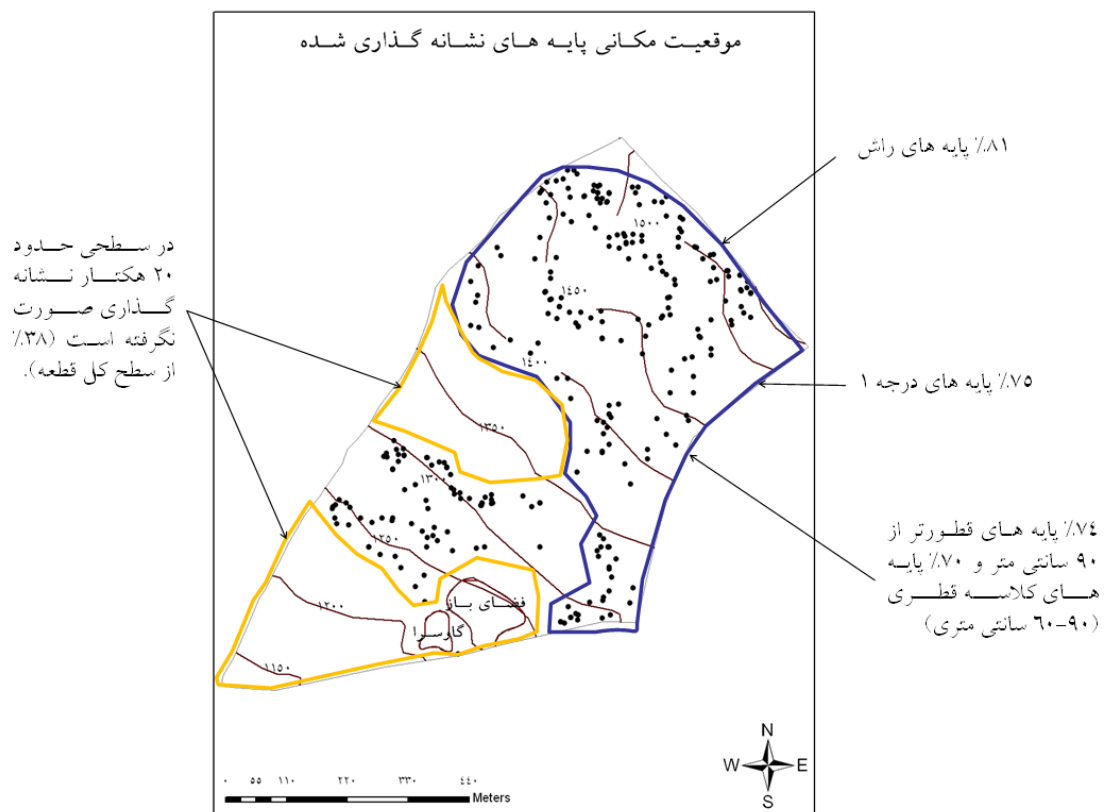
موقعیت مکانی پایه های نشانه گذاری شده

۸۱٪ پایه های راش

در سطحی حدود ۲۰ هکتار نشانه گذاری صورت نگرفته است (۳۸٪ از سطح کل قطعه).

۷۵٪ پایه های درجه ۱

۷۴٪ پایه های قطورتر از ۹۰ سانتی متر و ۷۰٪ پایه های کلاسه قطری (۹۰-۶۰ سانتی متری)

۱۵۰۰
۱۴۵۰
۱۴۰۰
۱۳۵۰
۱۳۰۰
۱۲۵۰
۱۲۰۰
۱۱۵۰
فضای باز
گاوسرا

N
W
E
S

۰ ۵۵ ۱۱۰ ۲۲۰ ۳۳۰ ۴۴۰
Meters